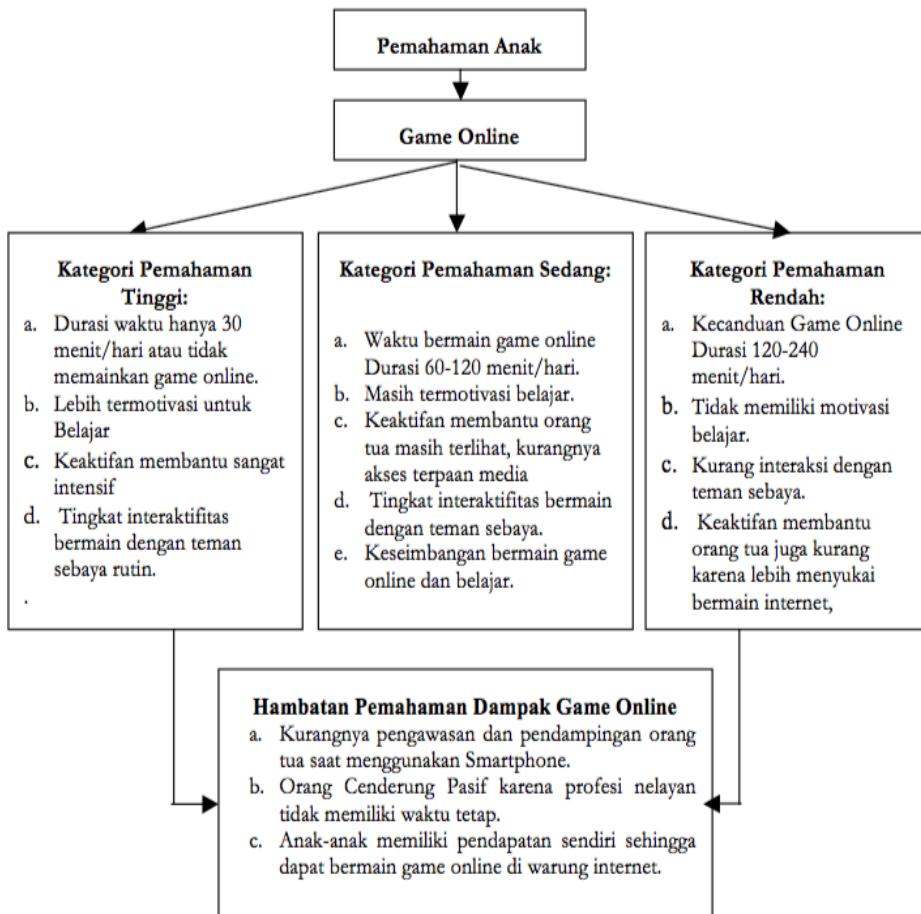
Pemahaman Anak

Game Online

Kategori Pemahaman Tinggi:
a. Durasi waktu hanya 30 menit/hari atau tidak memainkan game online.
b. Lebih termotivasi untuk Belajar
c. Keaktifan membantu sangat intensif
d. Tingkat interaktifitas bermain dengan teman sebaya rutin.
.

Kategori Pemahaman Sedang:
a. Waktu bermain game online Durasi 60-120 menit/hari.
b. Masih termotivasi belajar.
c. Keaktifan membantu orang tua masih terlihat, kurangnya akses terpaan media
d. Tingkat interaktifitas bermain dengan teman sebaya.
e. Keseimbangan bermain game online dan belajar.

Kategori Pemahaman Rendah:
a. Kecanduan Game Online Durasi 120-240 menit/hari.
b. Tidak memiliki motivasi belajar.
c. Kurang interaksi dengan teman sebaya.
d. Keaktifan membantu orang tua juga kurang karena lebih menyukai bermain internet,

Hambatan Pemahaman Dampak Game Online
a. Kurangnya pengawasan dan pendampingan orang tua saat menggunakan Smartphone.
b. Orang Cenderung Pasif karena profesi nelayan tidak memiliki waktu tetap.
c. Anak-anak memiliki pendapatan sendiri sehingga dapat bermain game online di warung internet.